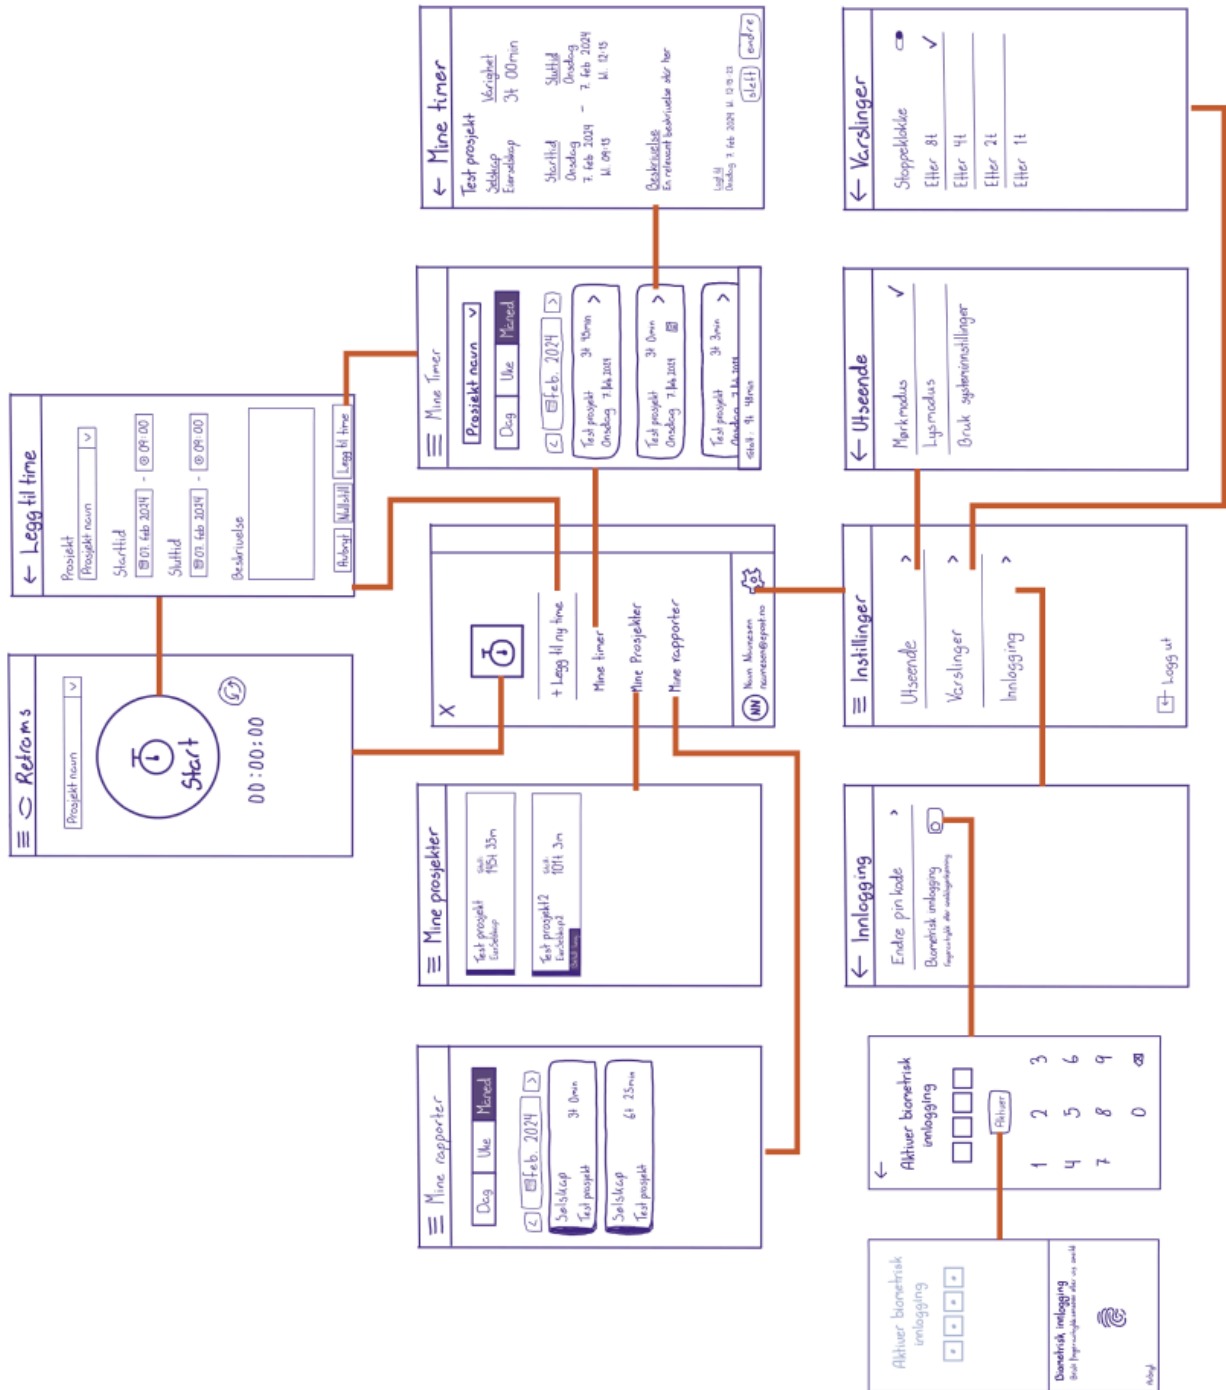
≡ ⊂ Retroms
Prosjekt navn
Start
00:00:00

← Legg til time
Prosjekt
Prosjekt navn
Starttid
07. feb 2024 - 09:00
Sluttid
07. feb 2024 - 09:00
Beskrivelse
Avbryt
Nullstill
Legg til time

X
+ Legg til ny time
Mine timer
Mine Prosjekter
Mine rapporter
NN Navn Navnesen navnesen@epost.no

≡ Mine Timer
Prosjekt navn
Dag Uke Måned
< feb. 2024 >
Test prosjekt Onsdag 7. feb 2024 3t 45min
Test prosjekt Onsdag 7. feb 2024 3t 0min
Test prosjekt Onsdag 7. feb 2024 3t 3min
Totalt: 9t 48min

← Mine timer
Test prosjekt
Selskap
Eierselskap
Varighet
3t 00min
Starttid
Onsdag
7. feb 2024
kl. 09:15
Sluttid
Onsdag
7. feb 2024
kl. 12:15
Beskrivelse
En relevant beskrivelse står her
Lagt til
Onsdag 7. feb 2024 kl. 12:15:23
slett
endre

≡ Mine prosjekter
Test prosjekt
Eierselskap
Totalt: 95t 35m
Test prosjekt2
Eierselskap2
Totalt: 101t 3m

≡ Mine rapporter
Dag Uke Måned
< feb. 2024 >
Selskap
Test prosjekt
3t 0min
Selskap
Test prosjekt
6t 25min

≡ Instillinger
Utseende
Varslinger
Innlogging
Logg ut

← Utseende
Mørkmodus
Lysmodus
Bruk systeminnstillinger

← Varslinger
Stoppeklokke
Etter 8t
Etter 4t
Etter 2t
Etter 1t

← Innlogging
Endre pin kode
Biometrisk innlogging
Fingeravtrykk eller ansiktsgjenkjenning

←
Aktiver biometrisk innlogging
Aktiver
1 2 3
4 5 6
7 8 9
0

Aktiver biometrisk innlogging
Biometrisk innlogging
Bruk fingeravtrykk eller ansikt
Avbryt